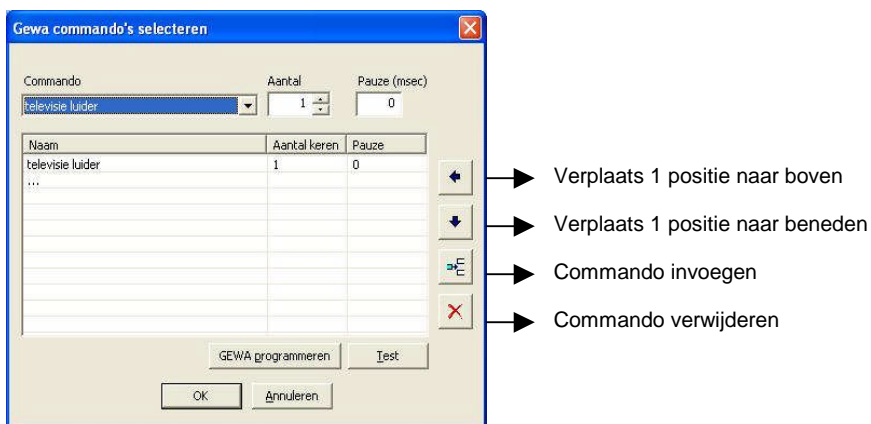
Gewa commando's selecteren

Commando
televisie luider

Aantal
1

Pauze (msec)
0

| Naam | Aantal keren | Pauze |
|---|---|---|
| televisie luider | 1 | 0 |
| ... | | |

GEWA programmeren

Test

OK

Annuleren

Verplaats 1 positie naar boven

Verplaats 1 positie naar beneden

Commando invoegen

Commando verwijderen